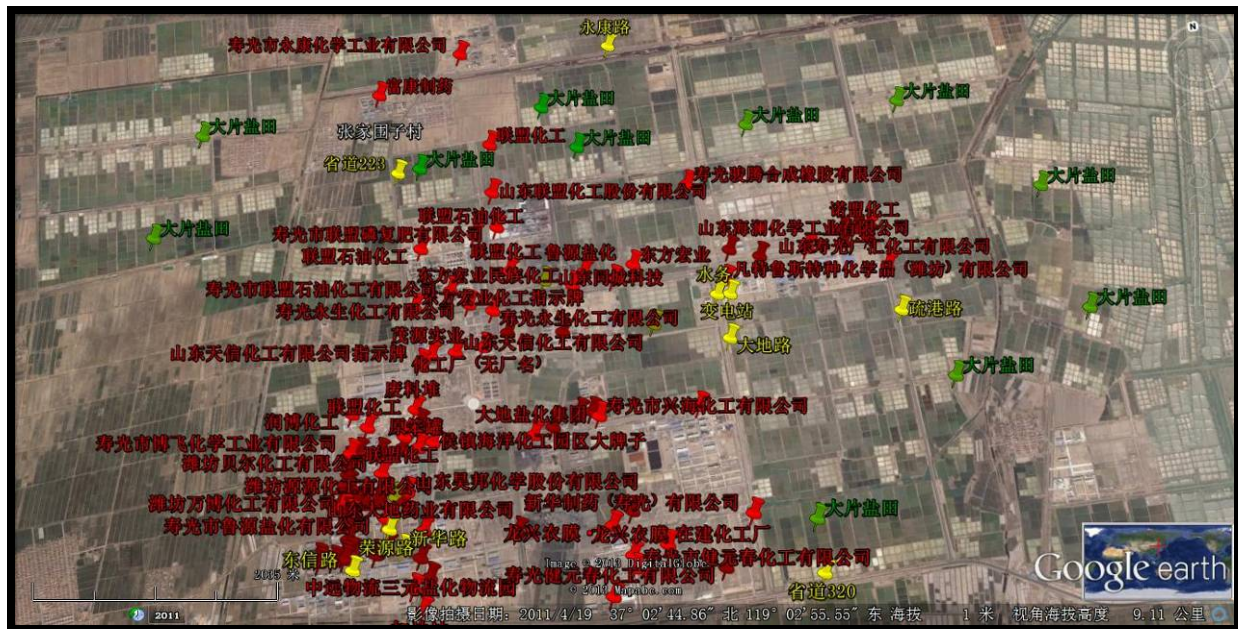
寿光市永康化学工业有限公司
永康路
富康制药
大片盐田
大片盐田
大片盐田
大片盐田
张家围子村
联盟化工
大片盐田
省道223
大片盐田
寿光跃腾合成橡胶有限公司
大片盐田
山东联盟化工股份有限公司
大片盐田
联盟石油化工
诺盟化工
寿光市联盟碱复肥有限公司
山东海圳化学工业有限公司
联盟石油化工
联盟化工 鲁源盐化
东方安业
山东寿光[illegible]化工有限公司
东方安业民联化工
山东同盛科技
水务
凯特鲁斯特种化学品（潍坊）有限公司
寿光市联盟石油化工有限公司
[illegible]化工指示牌
变电站
疏港路
大片盐田
寿光永生化工有限公司
寿光永生化工有限公司
英源实业
山东天信化工有限公司
大地路
山东天信化工有限公司指示牌
化工厂（无厂名）
大片盐田
废料堆
联盟化工
大地盐化集团
寿光市兴海化工有限公司
润博化工
原盐堆
侯镇海洋化工园区大牌子
寿光市博飞化学工业有限公司
潍坊贝尔化工有限公司
山东昊邦化学股份有限公司
潍坊万博化工有限公司
新华制药（寿光）有限公司
寿光市鲁源盐化有限公司
大片盐田
龙兴农膜
龙兴农膜 在建化工厂
新华路
东信路
荣源路
寿光市锦元春化工有限公司
中远物流三元盐化物流园
寿光锦元春化工有限公司
省道320
Image © 2013 DigitalGlobe
2015
2011
影像拍摄日期：2011/4/19 37° 02′44.86″ 北 119° 02′55.55″ 东 海拔 1 米 视角海拔高度 9.11 公里
Google earth
N